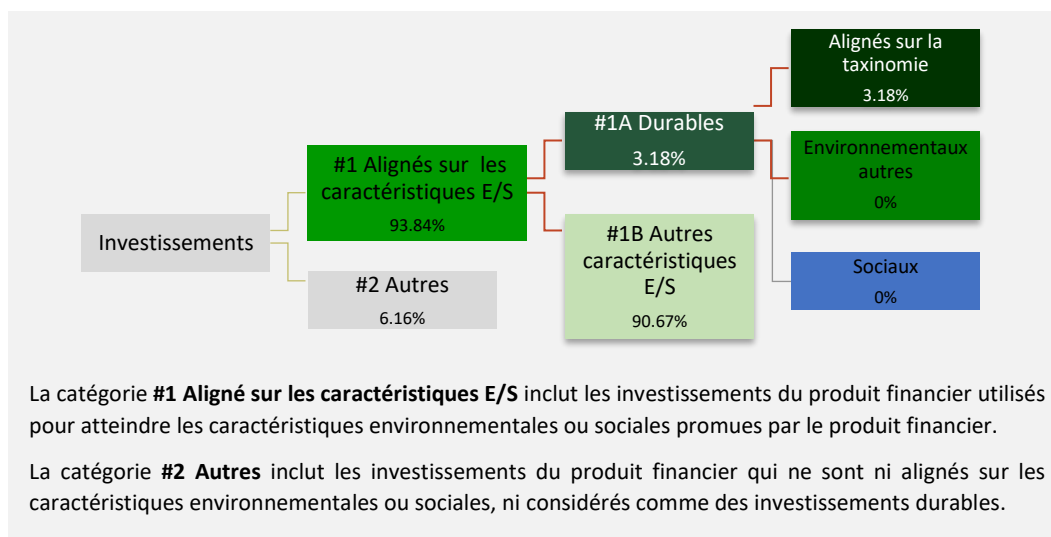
Alignés sur la taxinomie
3.18%

#1A Durables
3.18%

Environnementaux autres
0%

#1 Alignés sur les caractéristiques E/S
93.84%

Investissements

#1B Autres caractéristiques E/S
90.67%

Sociaux
0%

#2 Autres
6.16%

La catégorie **#1 Aligné sur les caractéristiques E/S** inclut les investissements du produit financier utilisés pour atteindre les caractéristiques environnementales ou sociales promues par le produit financier.

La catégorie **#2 Autres** inclut les investissements du produit financier qui ne sont ni alignés sur les caractéristiques environnementales ou sociales, ni considérés comme des investissements durables.